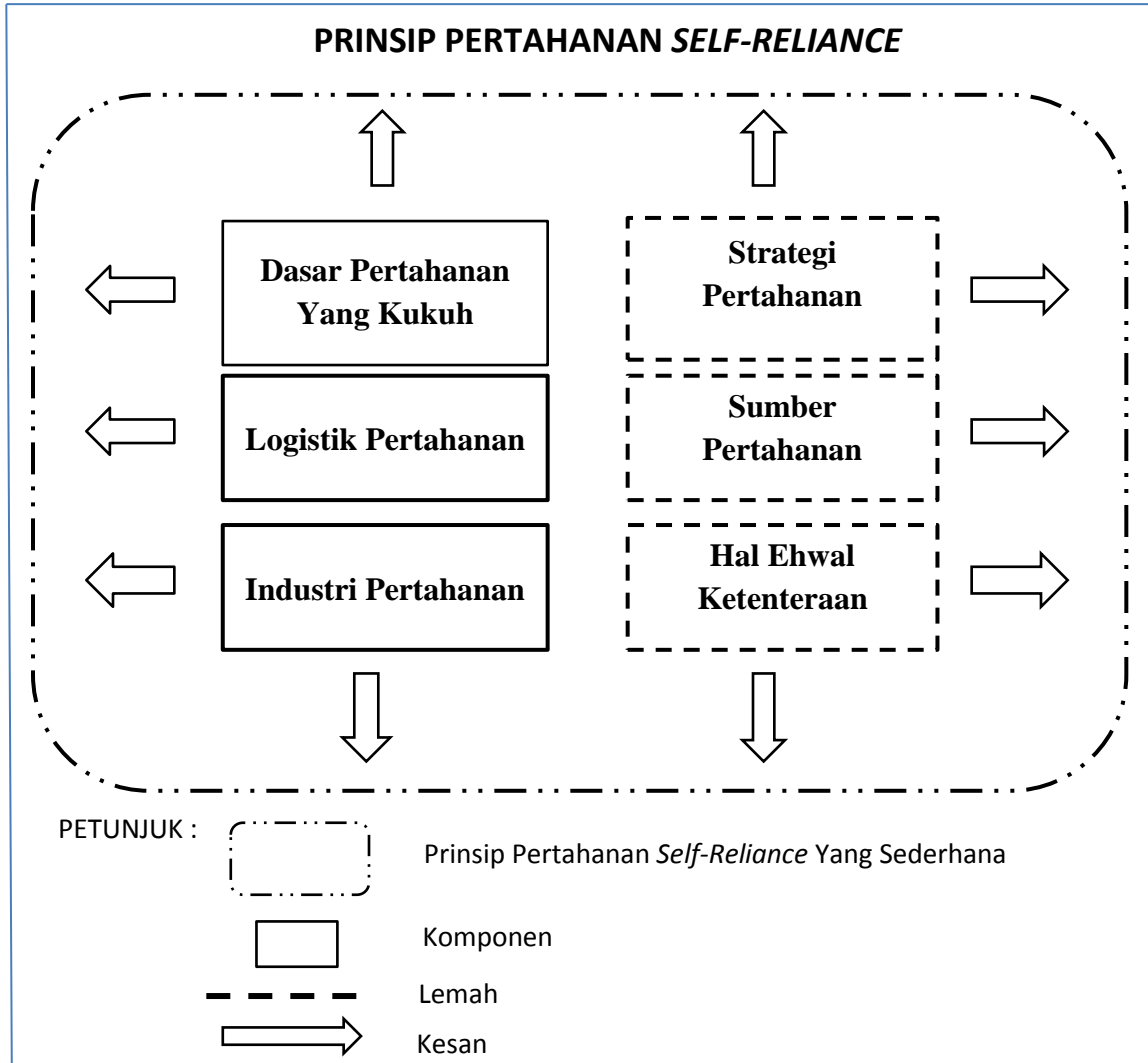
PRINSIP PERTAHANAN *SELF-RELIANCE*

Dasar Pertahanan Yang Kukuh

Strategi Pertahanan

Logistik Pertahanan

Sumber Pertahanan

Industri Pertahanan

Hal Ehwal Ketenteraan

PETUNJUK :

Prinsip Pertahanan *Self-Reliance* Yang Sederhana

Komponen

Lemah

Kesan